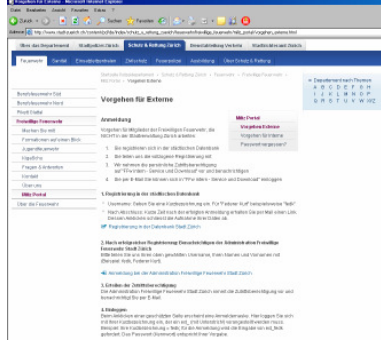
Vorgehen für Externe

Anmeldung

Mein Portal
Vorgehen Externe
Vergessen für Externe
Passwort vergessen?

1. Registrierung in der städtischen Datenbank

2. Nach erfolgreicher Registrierung: Benachrichtigen der Administration Freiwillige Feuerwehr Stadt Zürich

3. Erteilen der Zutrittsberechtigung

4. Einloggen

Feuerwehr
Sanität
Einsatzgebiete
Prävention
Ausbildung
Über Schutz & Rettung

Schutz & Rettung Zürich

Freiwillige Feuerwehr
Berufsfeuerwehr
Mein Portal
Über die Feuerwehr

A B C D E F G H
I J K L M N O P
Q R S T U V W X Y Z